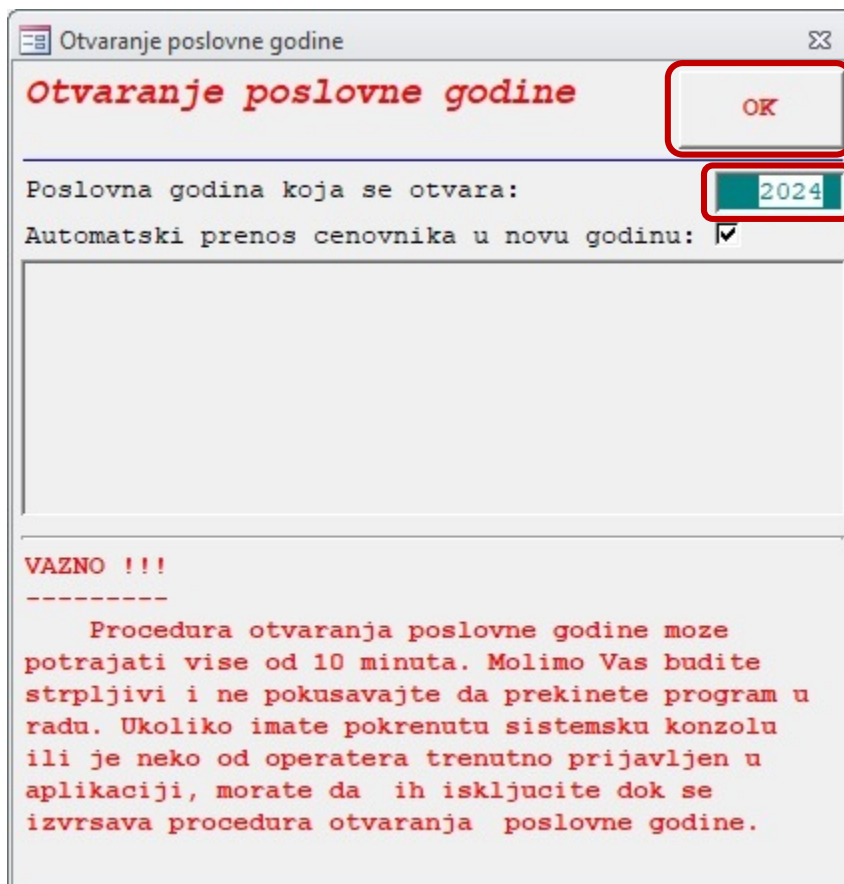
Otvaranje poslovne godine

Otvaranje poslovne godine

OK

Poslovna godina koja se otvara: 2024

Automatski prenos cenovnika u novu godinu:

VAZNO !!!
---------

Procedura otvaranja poslovne godine moze potrajati vise od 10 minuta. Molimo Vas budite strpljivi i ne pokusavajte da prekinete program u radu. Ukoliko imate pokrenutu sistemsku konzolu ili je neko od operatera trenutno prijavljen u aplikaciji, morate da ih iskljucite dok se izvrsava procedura otvaranja poslovne godine.